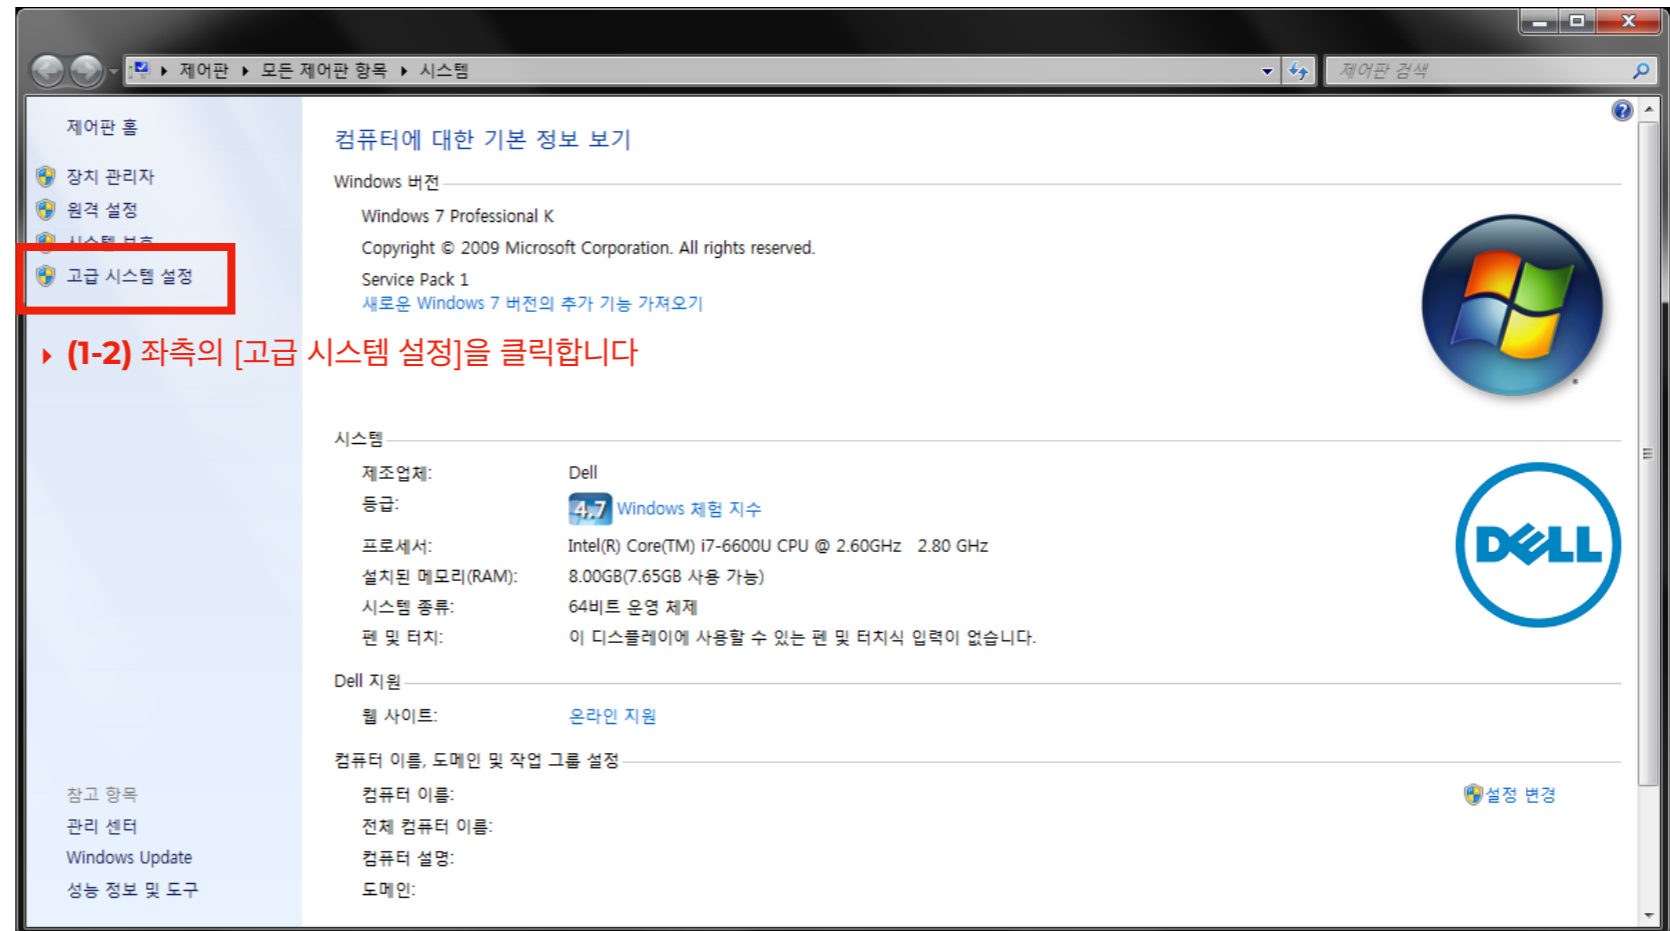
제어판 ▸ 모든 제어판 항목 ▸ 시스템

제어판 검색

제어판 홈

장치 관리자

원격 설정

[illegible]

고급 시스템 설정

▸ (1-2) 좌측의 [고급 시스템 설정]을 클릭합니다

컴퓨터에 대한 기본 정보 보기

Windows 버전

Windows 7 Professional K

Copyright © 2009 Microsoft Corporation. All rights reserved.

Service Pack 1

새로운 Windows 7 버전의 추가 기능 가져오기

시스템

| | |
|---|---|
| 제조업체: | Dell |
| 등급: | 4.7 Windows 체험 지수 |
| 프로세서: | Intel(R) Core(TM) i7-6600U CPU @ 2.60GHz 2.80 GHz |
| 설치된 메모리(RAM): | 8.00GB(7.65GB 사용 가능) |
| 시스템 종류: | 64비트 운영 체제 |
| 펜 및 터치: | 이 디스플레이에 사용할 수 있는 펜 및 터치식 입력이 없습니다. |

Dell 지원

웹 사이트: 온라인 지원

컴퓨터 이름, 도메인 및 작업 그룹 설정

컴퓨터 이름:

전체 컴퓨터 이름:

컴퓨터 설명:

도메인:

설정 변경

참고 항목

관리 센터

Windows Update

성능 정보 및 도구